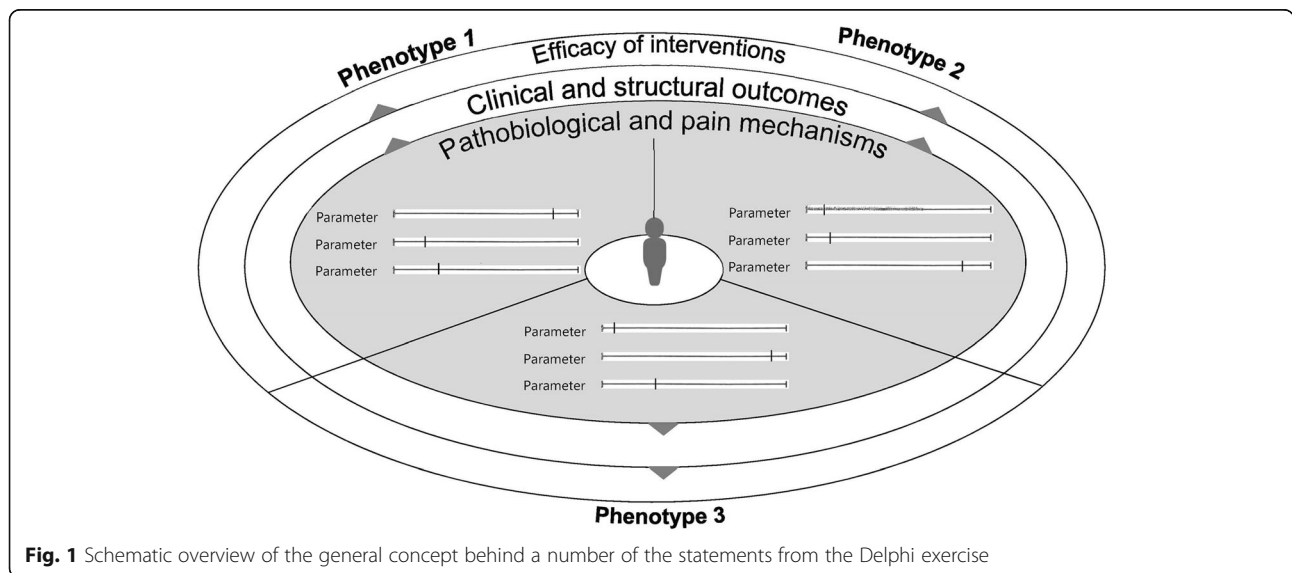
Phenotype 1

Efficacy of interventions

Phenotype 2

Clinical and structural outcomes

Pathobiological and pain mechanisms

Parameter

Parameter

Parameter

Parameter

Parameter

Parameter

Parameter

Parameter

Parameter

Phenotype 3

**Fig. 1** Schematic overview of the general concept behind a number of the statements from the Delphi exercise